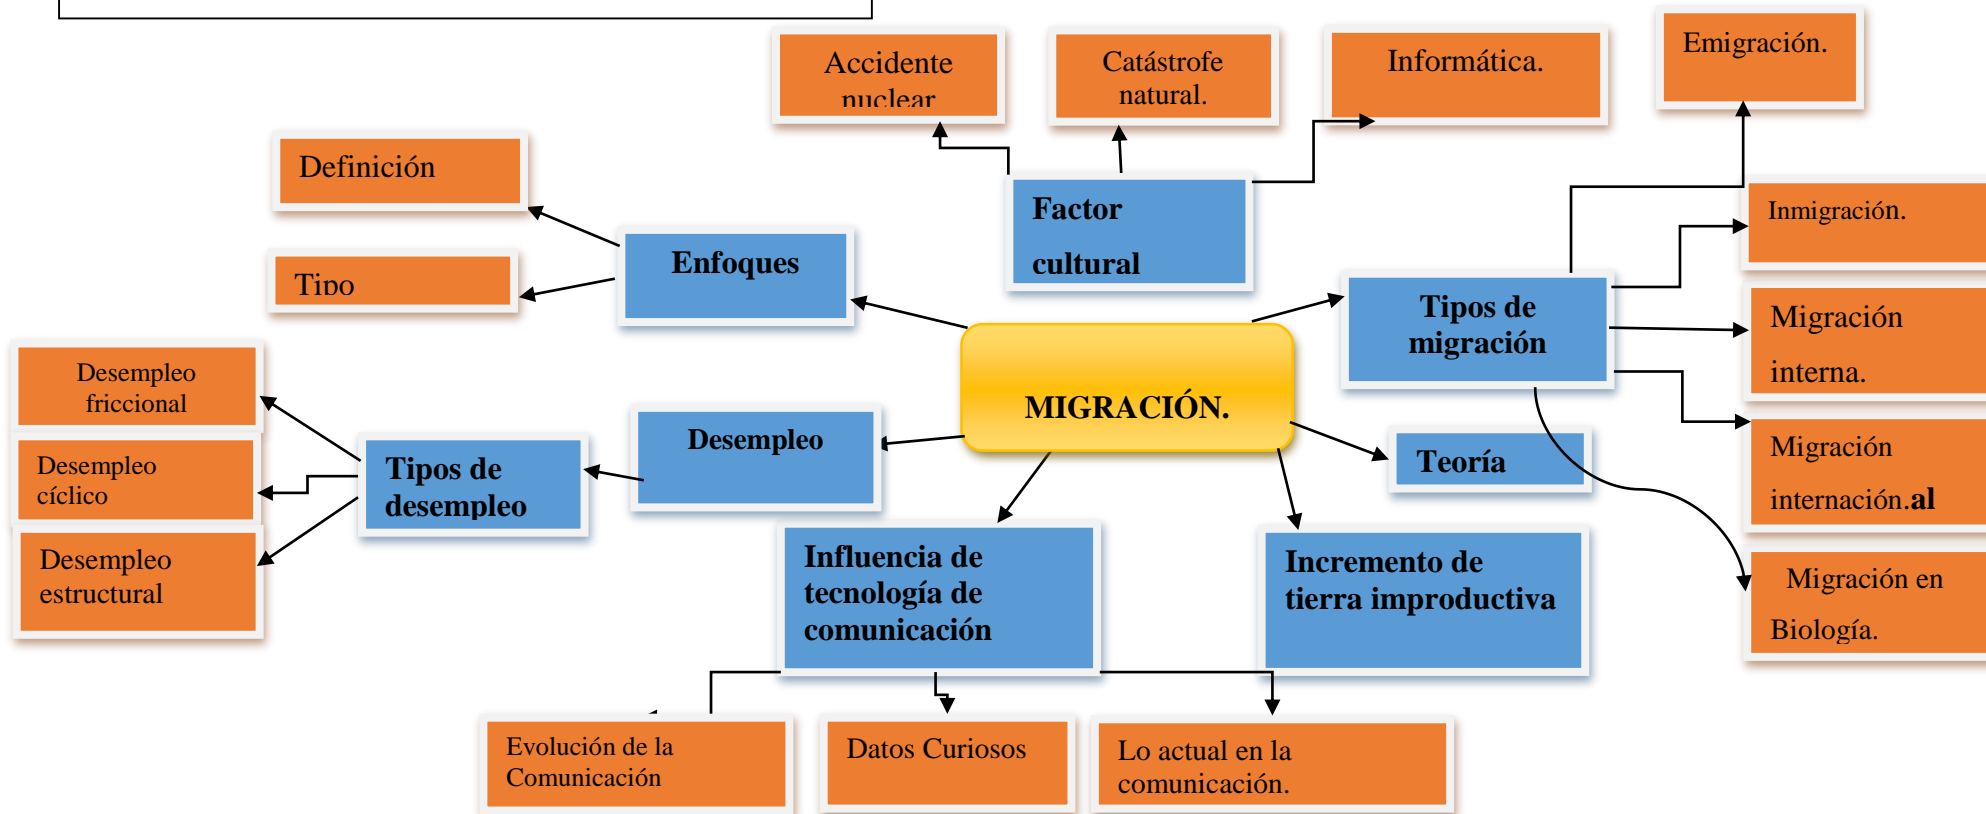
Accidente nuclear

Catástrofe natural.

Informática.

Emigración.

Definición

Tipo

Enfoques

Factor cultural

Inmigración.

Tipos de migración

Migración interna.

Desempleo friccional

Desempleo cíclico

Desempleo estructural

Tipos de desempleo

Desempleo

MIGRACIÓN.

Teoría

Migración internación.al

Migración en Biología.

Influencia de tecnología de comunicación

Incremento de tierra improductiva

Evolución de la Comunicación

Datos Curiosos

Lo actual en la comunicación.